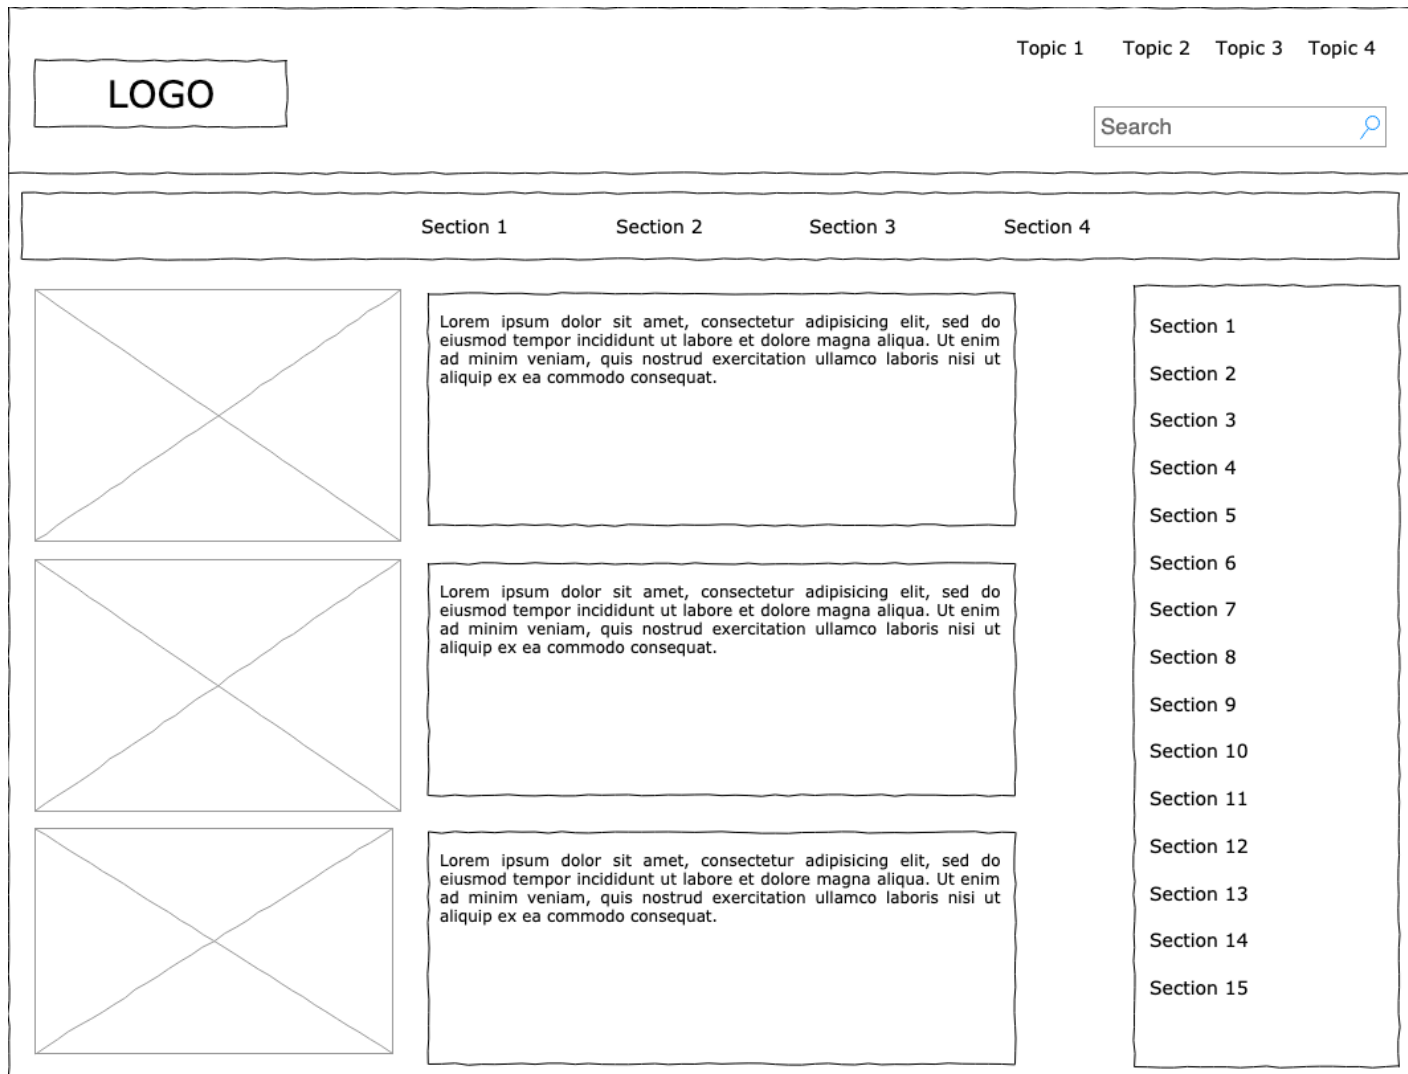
LOGO

Topic 1 Topic 2 Topic 3 Topic 4

Search

Section 1 Section 2 Section 3 Section 4

Lorem ipsum dolor sit amet, consectetur adipisicing elit, sed do eiusmod tempor incididunt ut labore et dolore magna aliqua. Ut enim ad minim veniam, quis nostrud exercitation ullamco laboris nisi ut aliquip ex ea commodo consequat.

Lorem ipsum dolor sit amet, consectetur adipisicing elit, sed do eiusmod tempor incididunt ut labore et dolore magna aliqua. Ut enim ad minim veniam, quis nostrud exercitation ullamco laboris nisi ut aliquip ex ea commodo consequat.

Lorem ipsum dolor sit amet, consectetur adipisicing elit, sed do eiusmod tempor incididunt ut labore et dolore magna aliqua. Ut enim ad minim veniam, quis nostrud exercitation ullamco laboris nisi ut aliquip ex ea commodo consequat.

Section 1
Section 2
Section 3
Section 4
Section 5
Section 6
Section 7
Section 8
Section 9
Section 10
Section 11
Section 12
Section 13
Section 14
Section 15